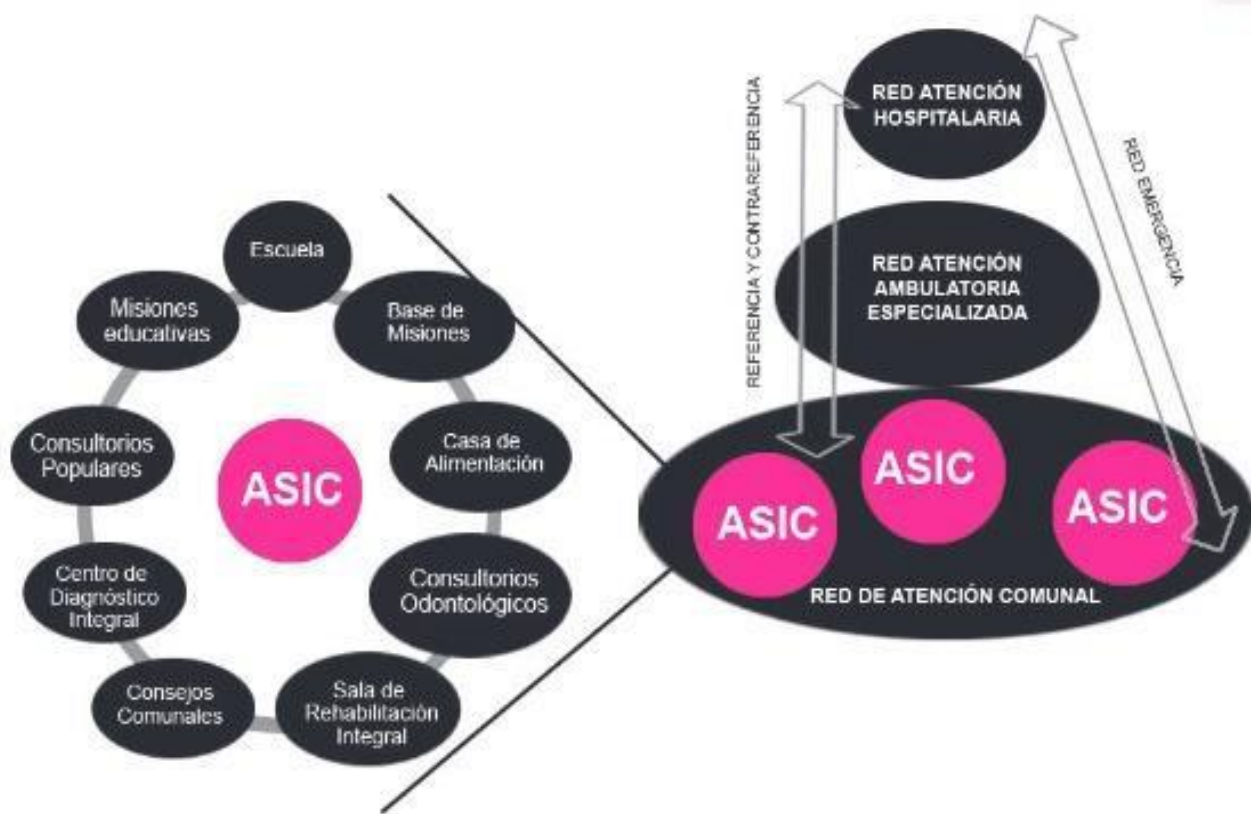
Escuela

Base de Misiones

Casa de Alimentación

Consultorios Odontológicos

Sala de Rehabilitación Integral

Consejos Comunales

Centro de Diagnóstico Integral

Consultorios Populares

Misiones educativas

ASIC

REFERENCIA Y CONTRAREFERENCIA

RED ATENCIÓN HOSPITALARIA

RED EMERGENCIA

RED ATENCIÓN AMBULATORIA ESPECIALIZADA

ASIC

ASIC

ASIC

RED DE ATENCIÓN COMUNAL